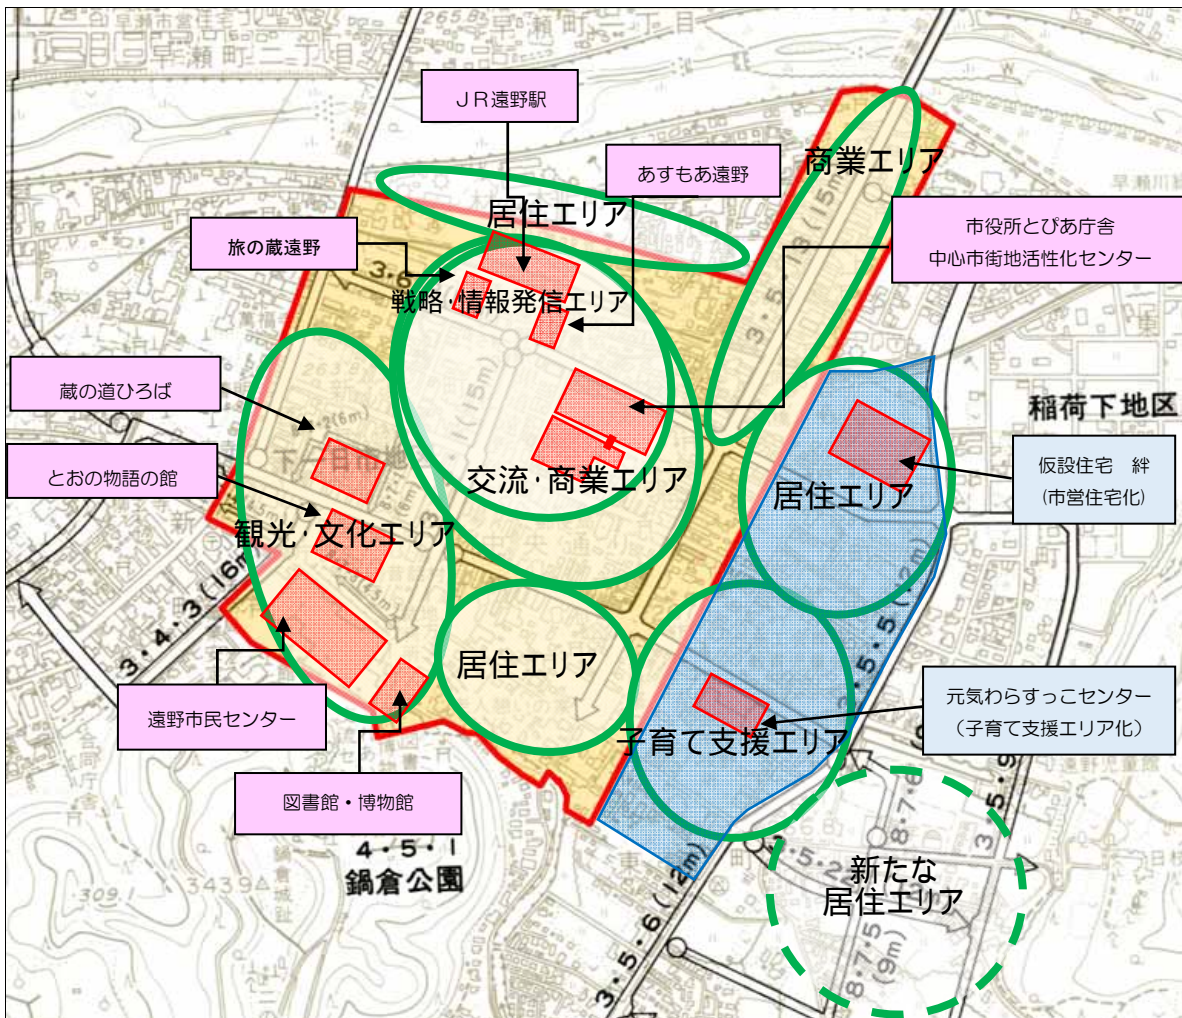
早瀬町二丁目

JR遠野駅

あすもあ遠野

商業エリア

居住エリア

旅の蔵遠野

市役所とぴあ庁舎
中心市街地活性化センター

戦略・情報発信エリア

蔵の道ひろば

稲荷下地区

交流・商業エリア

とおの物語の館

仮設住宅　絆
(市営住宅化)

居住エリア

観光・文化エリア

3・4・3(16m)

居住エリア

遠野市民センター

元気わらすっこセンター
(子育て支援エリア化)

子育て支援エリア

図書館・博物館

4・5・1
鍋倉公園

3・5・6(12m)

新たな
居住エリア